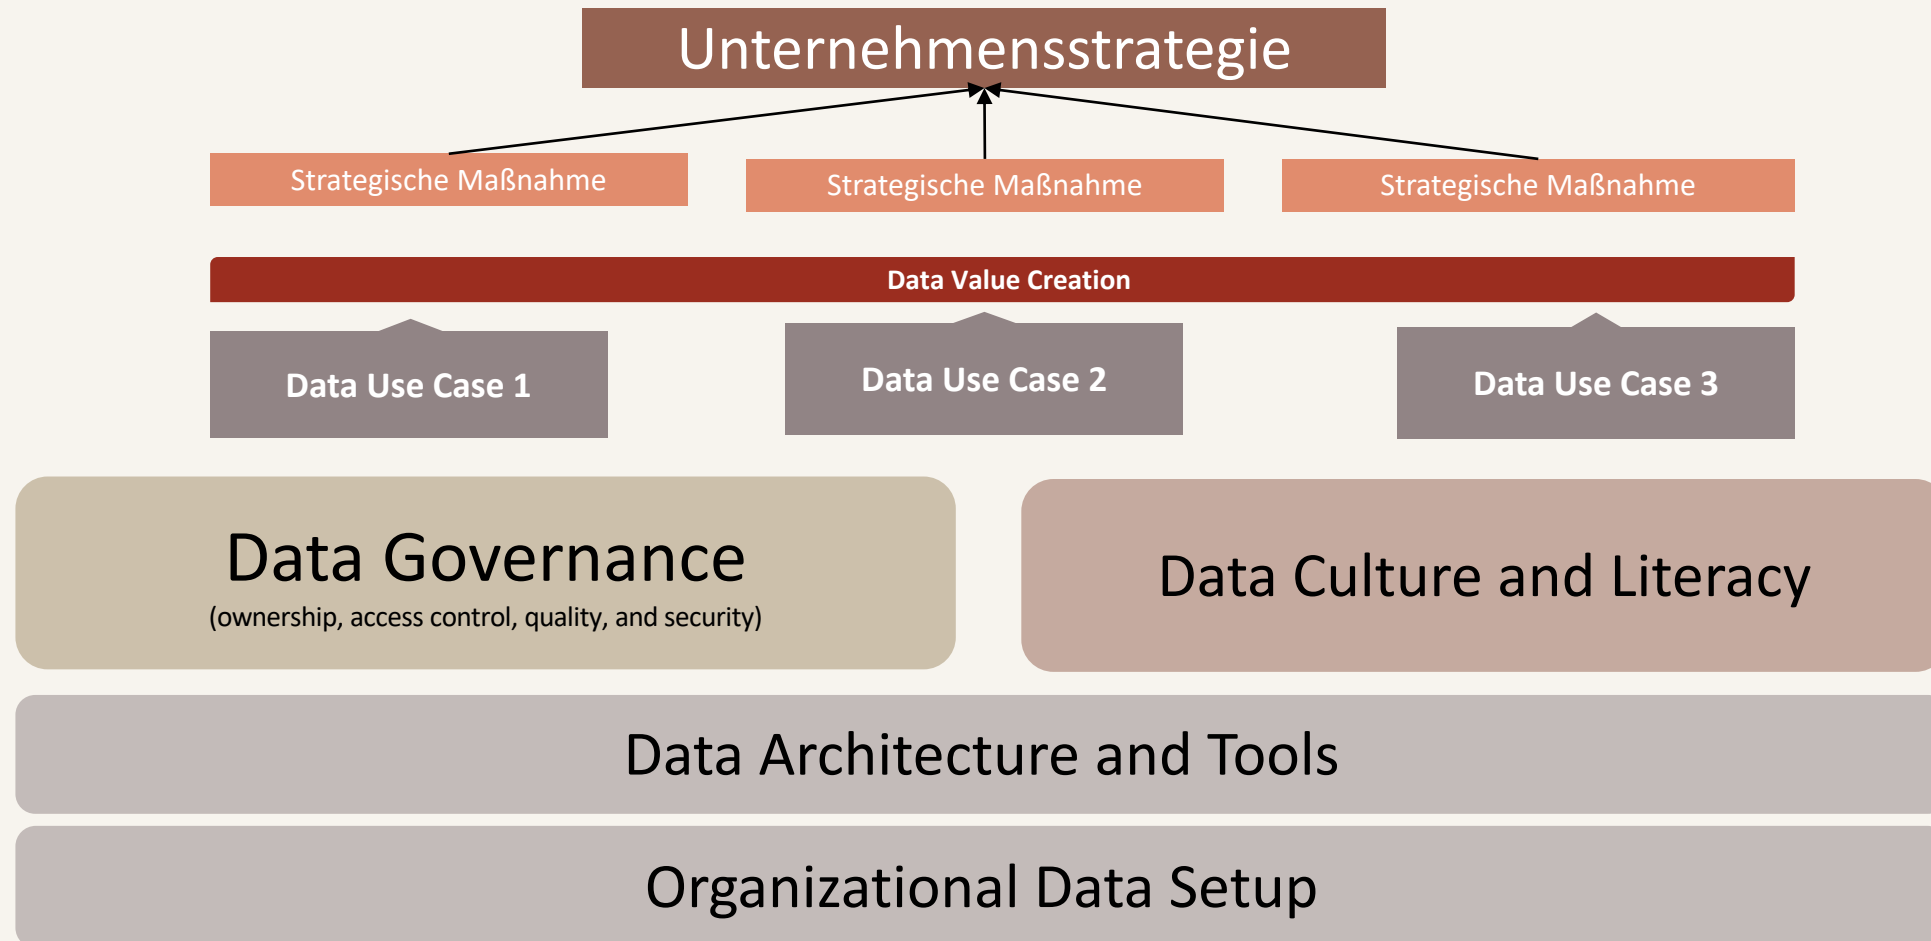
Unternehmensstrategie

Strategische Maßnahme

Strategische Maßnahme

Strategische Maßnahme

Data Value Creation

Data Use Case 1

Data Use Case 2

Data Use Case 3

Data Governance
(ownership, access control, quality, and security)

Data Culture and Literacy

Data Architecture and Tools

Organizational Data Setup